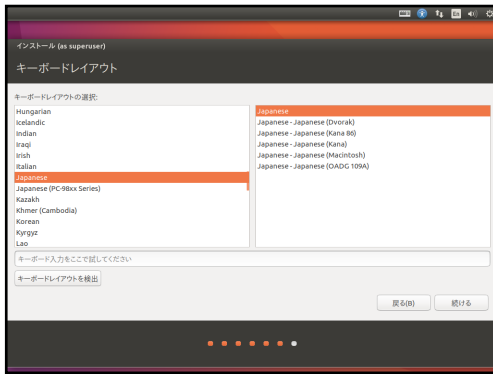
インストール (as superuser)

キーボードレイアウト

キーボードレイアウトの選択:

Hungarian
Icelandic
Indian
Iraqi
Irish
Italian
Japanese
Japanese (PC-98xx Series)
Kazakh
Khmer (Cambodia)
Korean
Kyrgyz
Lao

Japanese
Japanese - Japanese (Dvorak)
Japanese - Japanese (Kana 86)
Japanese - Japanese (Kana)
Japanese - Japanese (Macintosh)
Japanese - Japanese (OADG 109A)

キーボード入力をここで試してください

キーボードレイアウトを検出

戻る(B)

続ける